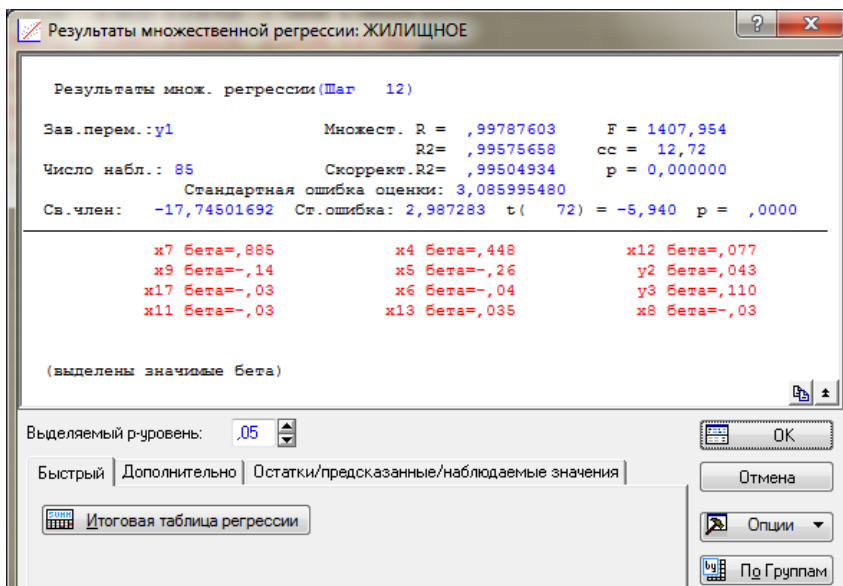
Результаты множественной регрессии: ЖИЛИЩНОЕ

Результаты множ. регрессии(Шаг 12)

Зав.перем.:y1 Множест. R = ,99787603 F = 1407,954
R2= ,99575658 сс = 12,72
Число набл.: 85 Скоррект.R2= ,99504934 p = 0,000000
Стандартная ошибка оценки: 3,085995480
Св.член: -17,74501692 Ст.ошибка: 2,987283 t( 72) = -5,940 p = ,0000

x7 бета=,885 x4 бета=,448 x12 бета=,077
x9 бета=-,14 x5 бета=-,26 y2 бета=,043
x17 бета=-,03 x6 бета=-,04 y3 бета=,110
x11 бета=-,03 x13 бета=,035 x8 бета=-,03

(выделены значимые бета)

Выделяемый р-уровень: ,05

OK

Отмена

Быстрый | Дополнительно | Остатки/предсказанные/наблюдаемые значения

Итоговая таблица регрессии

Опции

По Группам